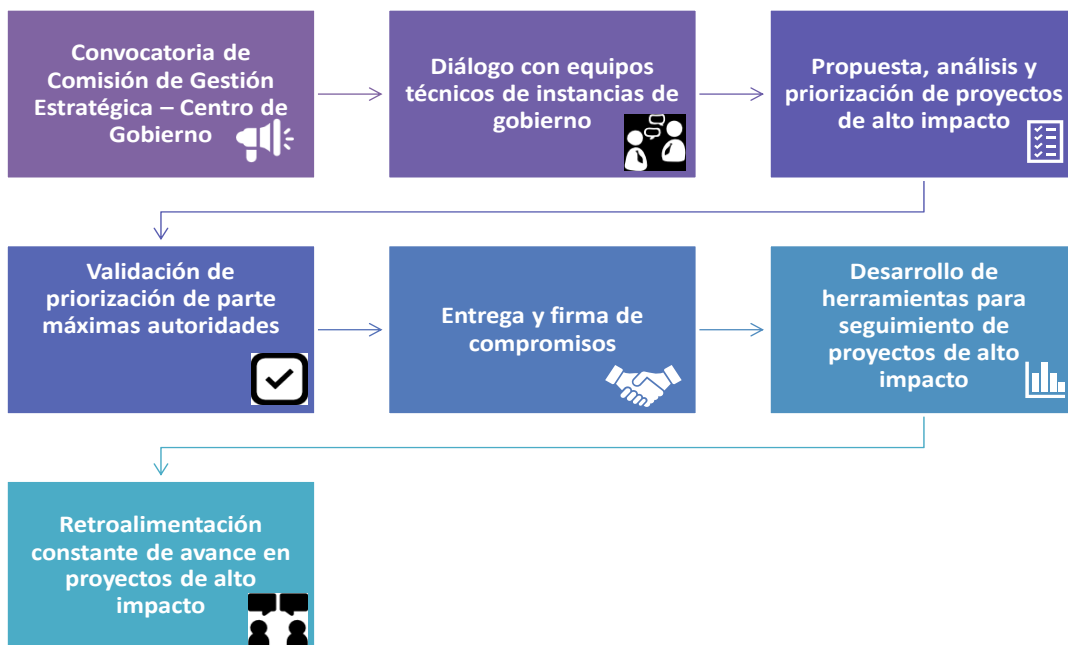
Convocatoria de Comisión de Gestión Estratégica – Centro de Gobierno

Diálogo con equipos técnicos de instancias de gobierno

Propuesta, análisis y priorización de proyectos de alto impacto

Validación de priorización de parte máximas autoridades

Entrega y firma de compromisos

Desarrollo de herramientas para seguimiento de proyectos de alto impacto

Retroalimentación constante de avance en proyectos de alto impacto